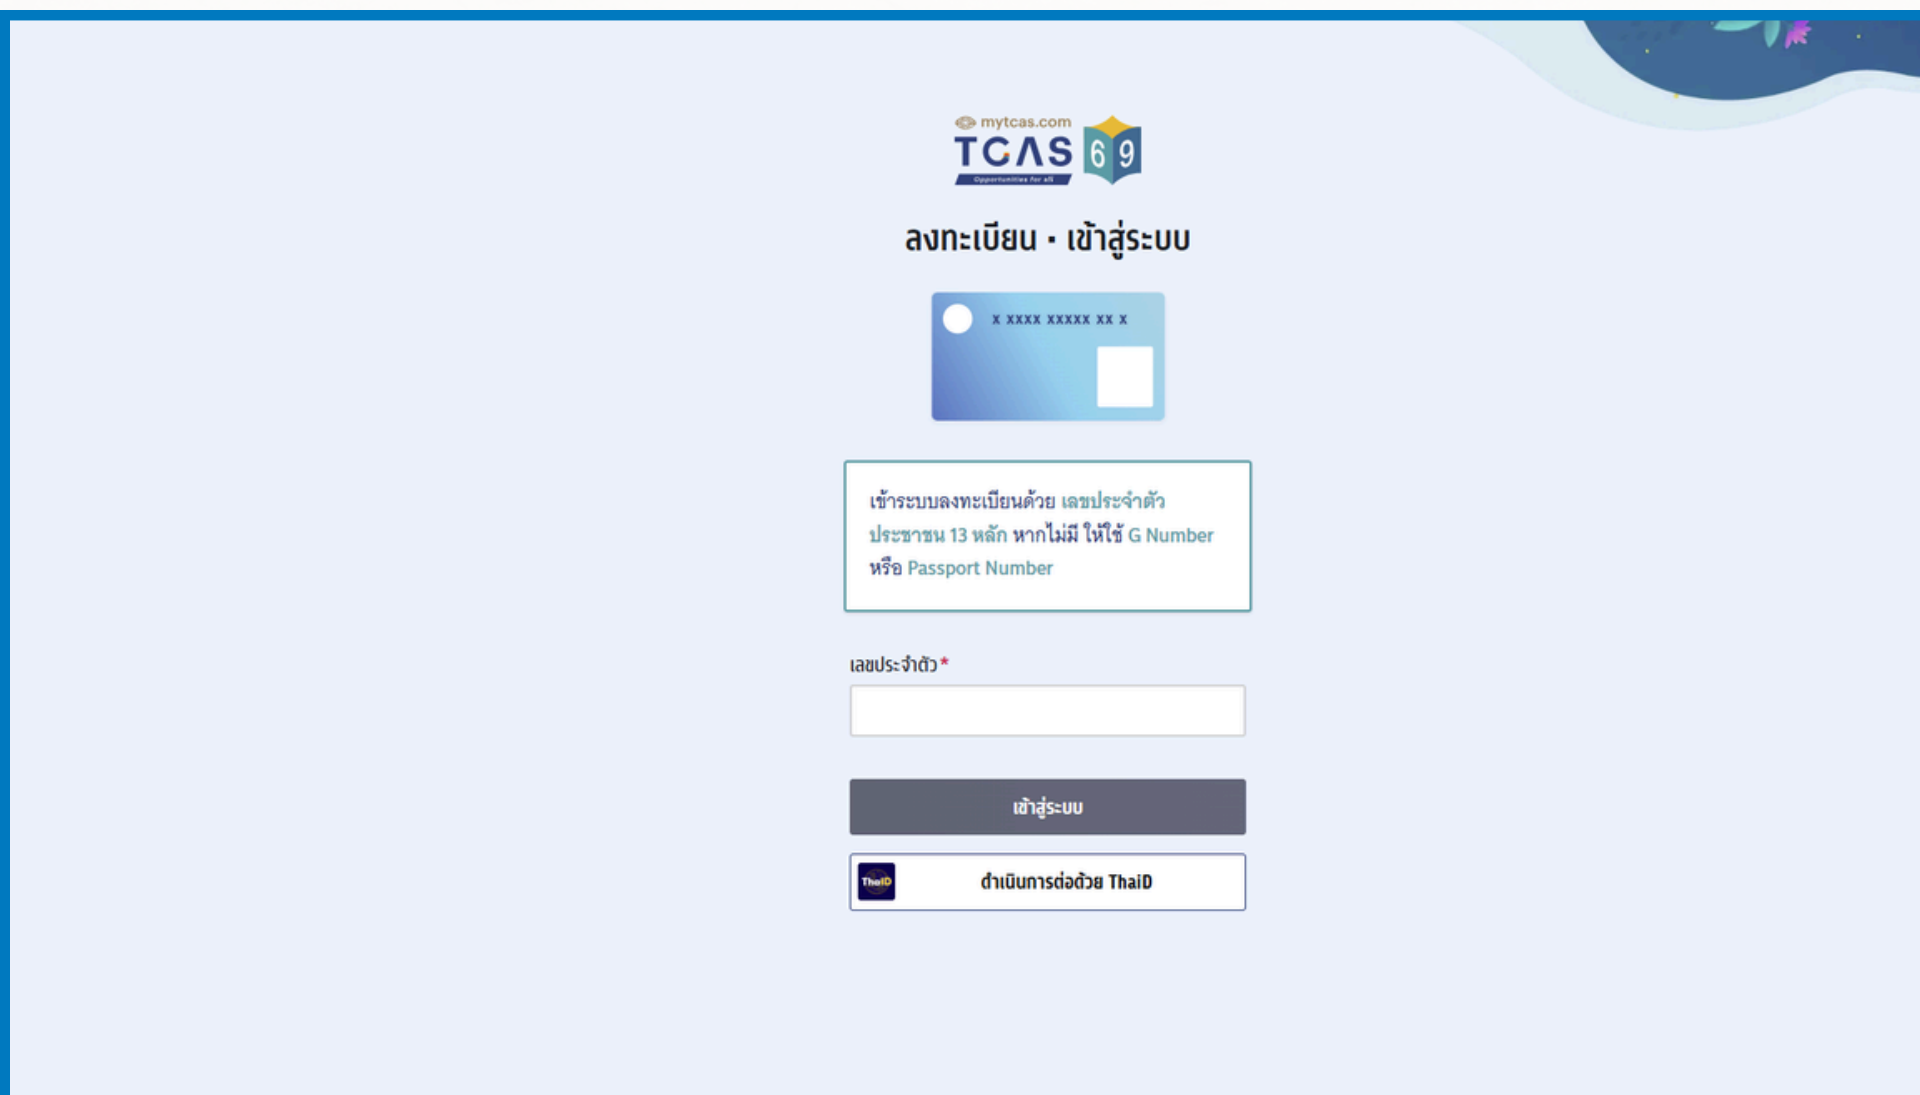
mytcas.com
TCAS 69
Opportunities for all

ลงทะเบียน • เข้าสู่ระบบ

x xxxx xxxxx xx x

เข้าระบบลงทะเบียนด้วย เลขประจำตัวประชาชน 13 หลัก หากไม่มี ให้ใช้ G Number หรือ Passport Number

เลขประจำตัว*

เข้าสู่ระบบ

ThaiD
ดำเนินการต่อด้วย ThaiD